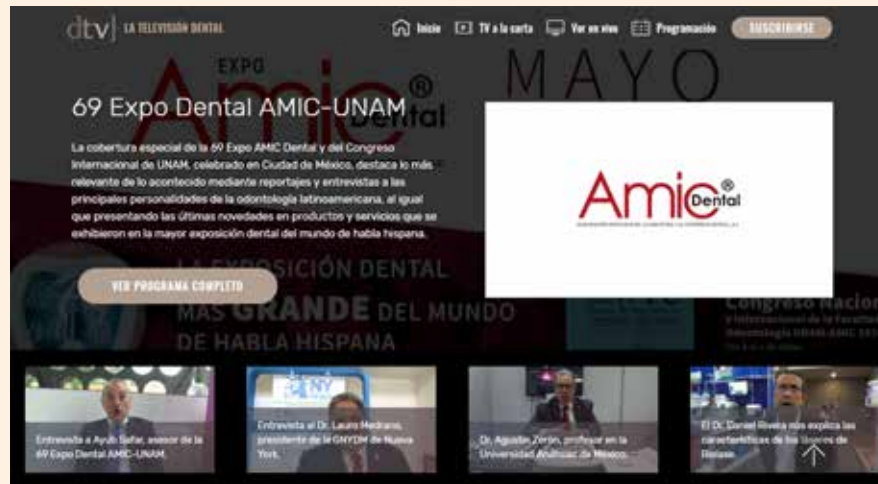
dtv | LA TELEVISIÓN DENTAL

Inicio TV a la carta Ver en vivo Programación SUSCRIBIRSE

EXPO MAYO

69 Expo Dental AMIC-UNAM

La cobertura especial de la 69 Expo AMIC Dental y del Congreso Internacional de UNAM, celebrado en Ciudad de México, destaca lo más relevante de lo acontecido mediante reportajes y entrevistas a las principales personalidades de la odontología latinoamericana, al igual que presentando las últimas novedades en productos y servicios que se exhibieron en la mayor exposición dental del mundo de habla hispana.

Amic® Dental

VER PROGRAMA COMPLETO

LA EXPOSICIÓN DENTAL MÁS GRANDE DEL MUNDO DE HABLA HISPANA

Congreso Nacional

Entrevista a Ayub Safar, asesor de la 69 Expo Dental AMIC-UNAM.

Entrevista al Dr. Lauro Medrano, presidente de la GNYDM de Nueva York.

Dr. Agustín Zerón, profesor en la Universidad Anáhuac de México.

El Dr. Daniel Rivera nos explica las características de los láseres de Biolase.